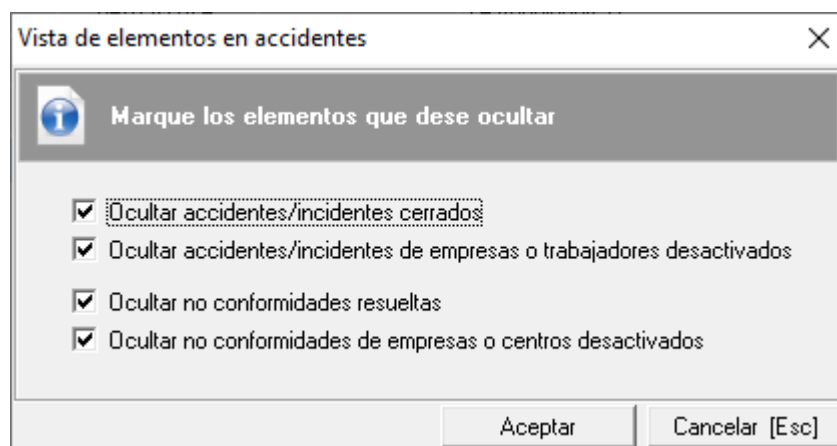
Vista de elementos en accidentes

Marque los elementos que dese ocultar

☑ Ocultar accidentes/incidentes cerrados
☑ Ocultar accidentes/incidentes de empresas o trabajadores desactivados
☑ Ocultar no conformidades resueltas
☑ Ocultar no conformidades de empresas o centros desactivados

Aceptar
Cancelar [Esc]